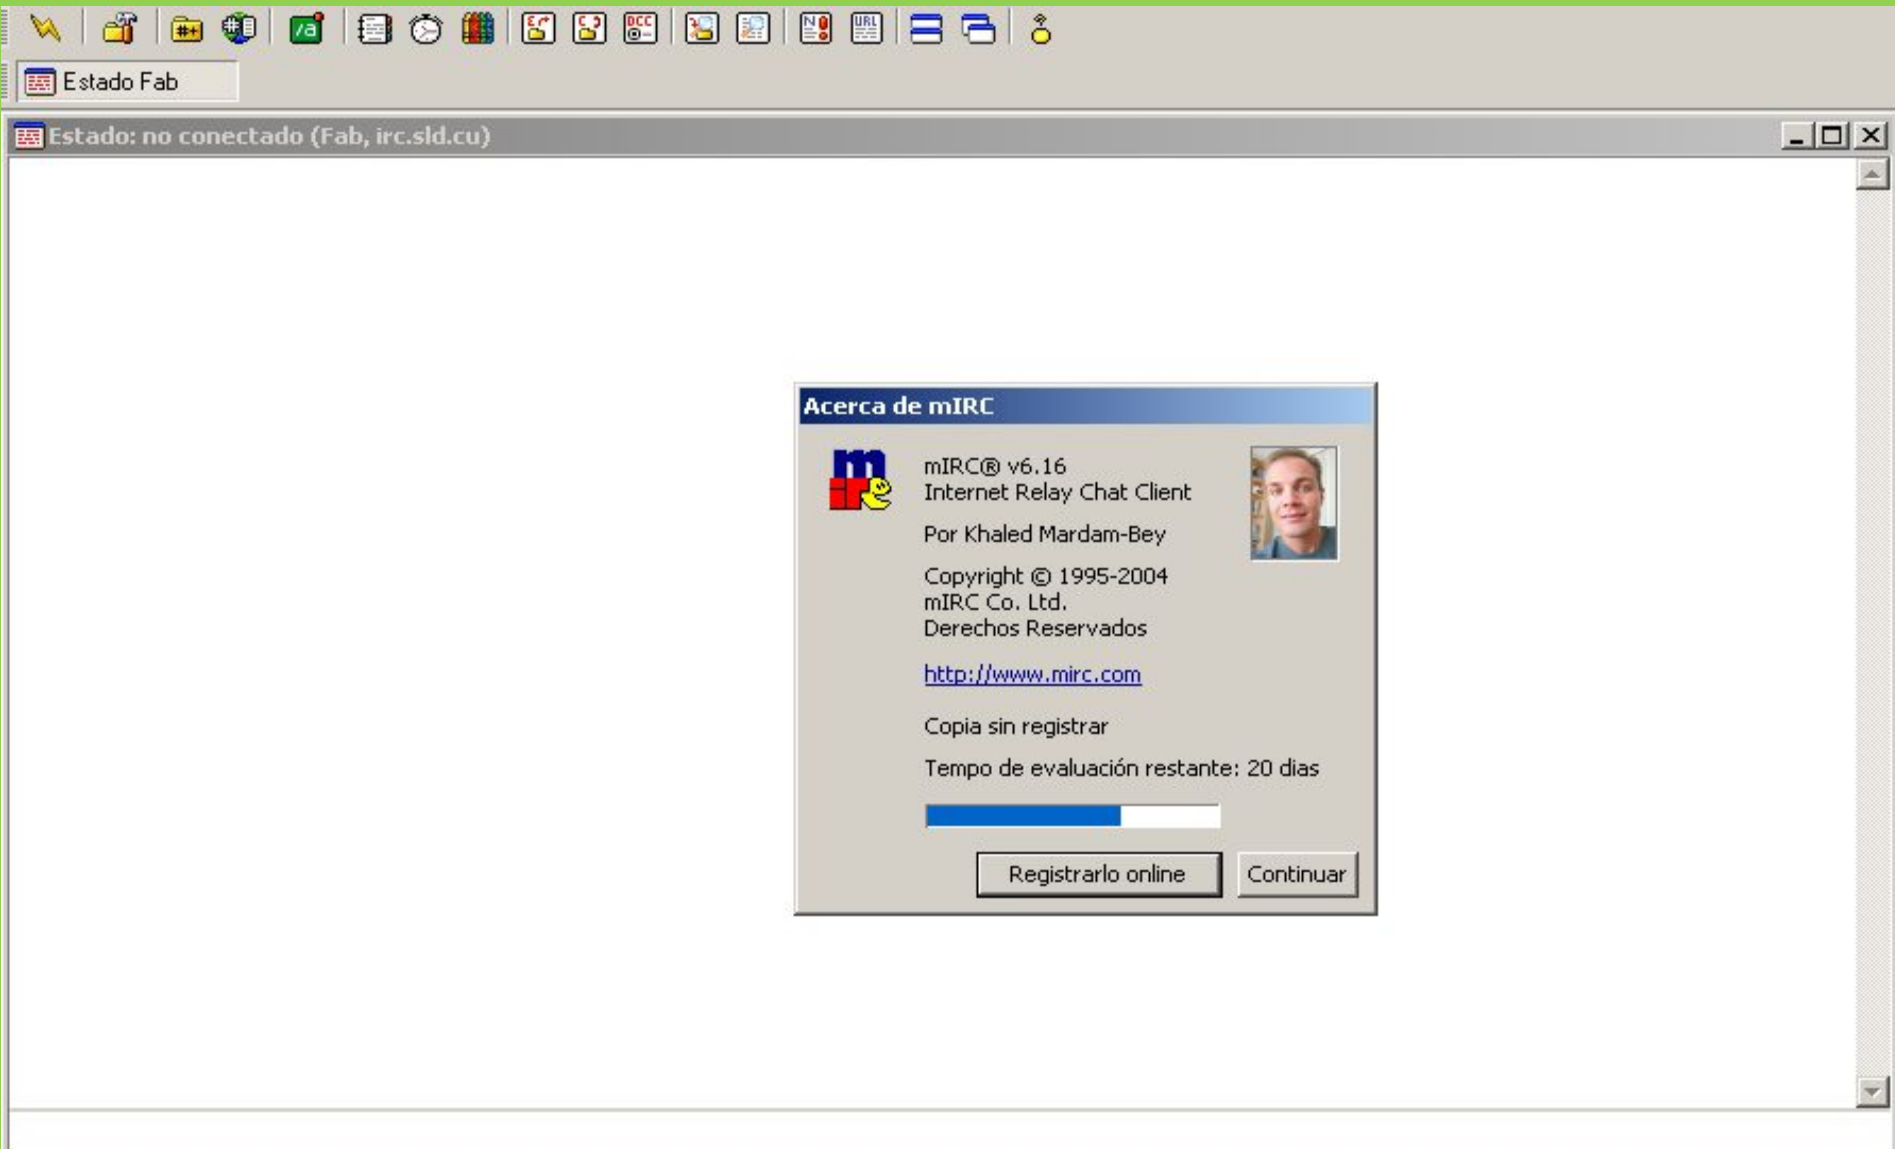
Estado Fab

Estado: no conectado (Fab, irc.sld.cu)

Acerca de mIRC

mIRC® v6.16
Internet Relay Chat Client

Por Khaled Mardam-Bey

Copyright © 1995-2004
mIRC Co. Ltd.
Derechos Reservados

http://www.mirc.com

Copia sin registrar

Tempo de evaluación restante: 20 dias

Registrarlo online

Continuar